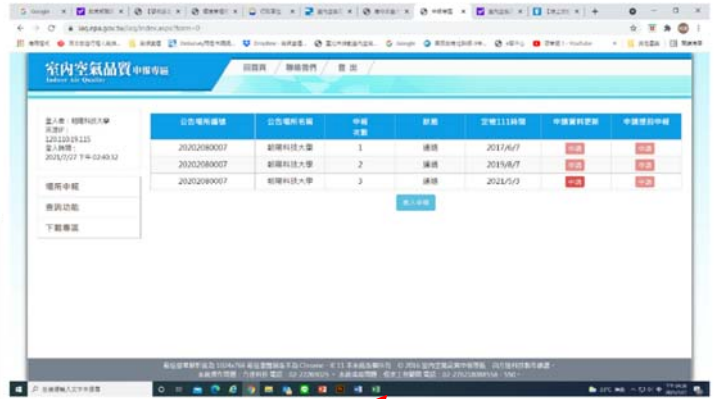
室內空氣品質 申報專區
Indoor Air Quality

回首頁 / 聯絡我們 / 登 出

登入者：朝陽科技大學
IP：120.110.19.115
登入時間：2021/7/27 下午 02:40:32

場所申報
查詢功能
下載專區

| 公告場所編號 | 公告場所名稱 | 申報次數 | 狀態 | 定檢111時間 | 申請資料更新 | 申請提前申報 |
|---|---|---|---|---|---|---|
| 20202080007 | 朝陽科技大學 | 1 | 通過 | 2017/6/7 | 申請 | 申請 |
| 20202080007 | 朝陽科技大學 | 2 | 通過 | 2019/8/7 | 申請 | 申請 |
| 20202080007 | 朝陽科技大學 | 3 | 通過 | 2021/5/3 | 申請 | 申請 |

進入申報

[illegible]